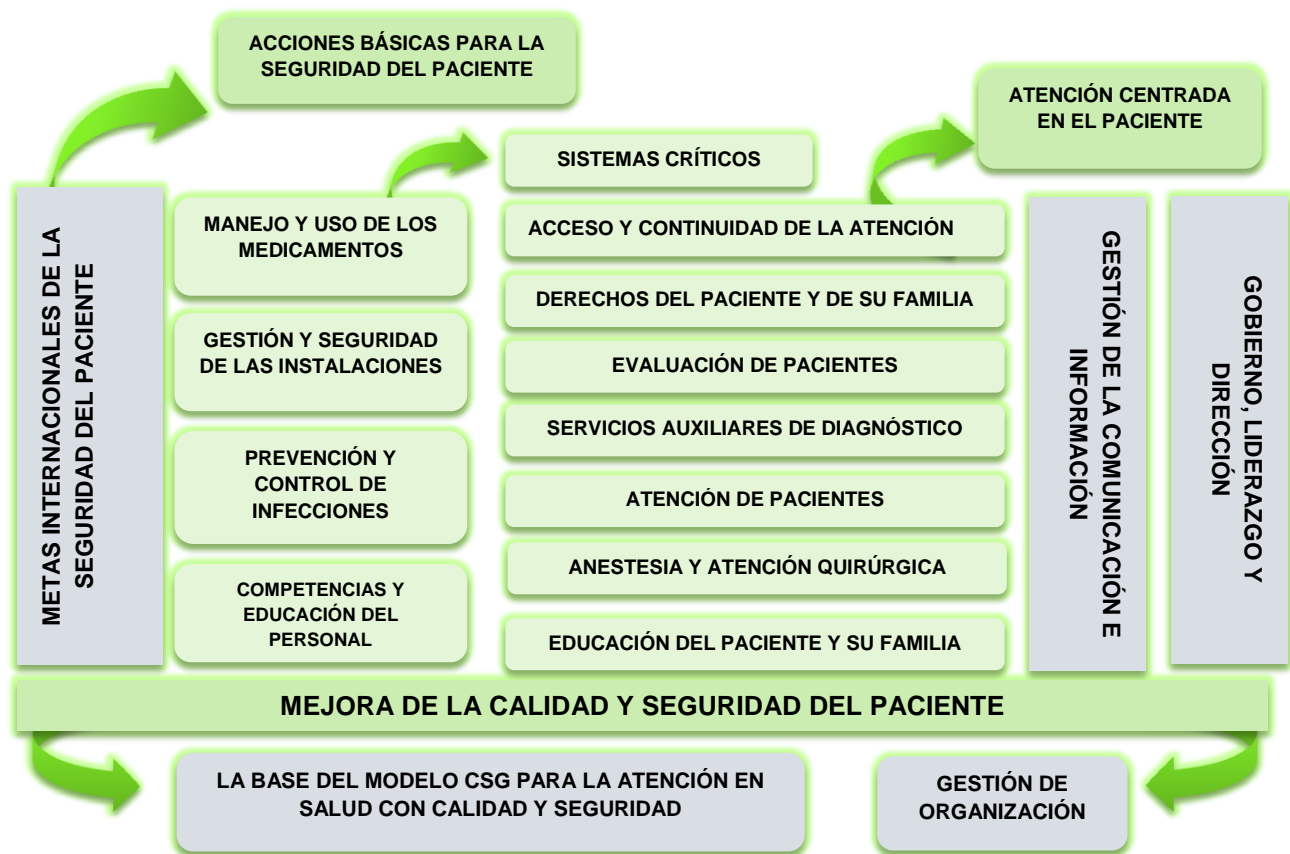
ACCIONES BÁSICAS PARA LA SEGURIDAD DEL PACIENTE

ATENCIÓN CENTRADA EN EL PACIENTE

METAS INTERNACIONALES DE LA SEGURIDAD DEL PACIENTE

MANEJO Y USO DE LOS MEDICAMENTOS

GESTIÓN Y SEGURIDAD DE LAS INSTALACIONES

PREVENCIÓN Y CONTROL DE INFECCIONES

COMPETENCIAS Y EDUCACIÓN DEL PERSONAL

SISTEMAS CRÍTICOS

ACCESO Y CONTINUIDAD DE LA ATENCIÓN

DERECHOS DEL PACIENTE Y DE SU FAMILIA

EVALUACIÓN DE PACIENTES

SERVICIOS AUXILIARES DE DIAGNÓSTICO

ATENCIÓN DE PACIENTES

ANESTESIA Y ATENCIÓN QUIRÚRGICA

EDUCACIÓN DEL PACIENTE Y SU FAMILIA

GESTIÓN DE LA COMUNICACIÓN E INFORMACIÓN

GOBIERNO, LIDERAZGO Y DIRECCIÓN

MEJORA DE LA CALIDAD Y SEGURIDAD DEL PACIENTE

LA BASE DEL MODELO CSG PARA LA ATENCIÓN EN SALUD CON CALIDAD Y SEGURIDAD

GESTIÓN DE ORGANIZACIÓN